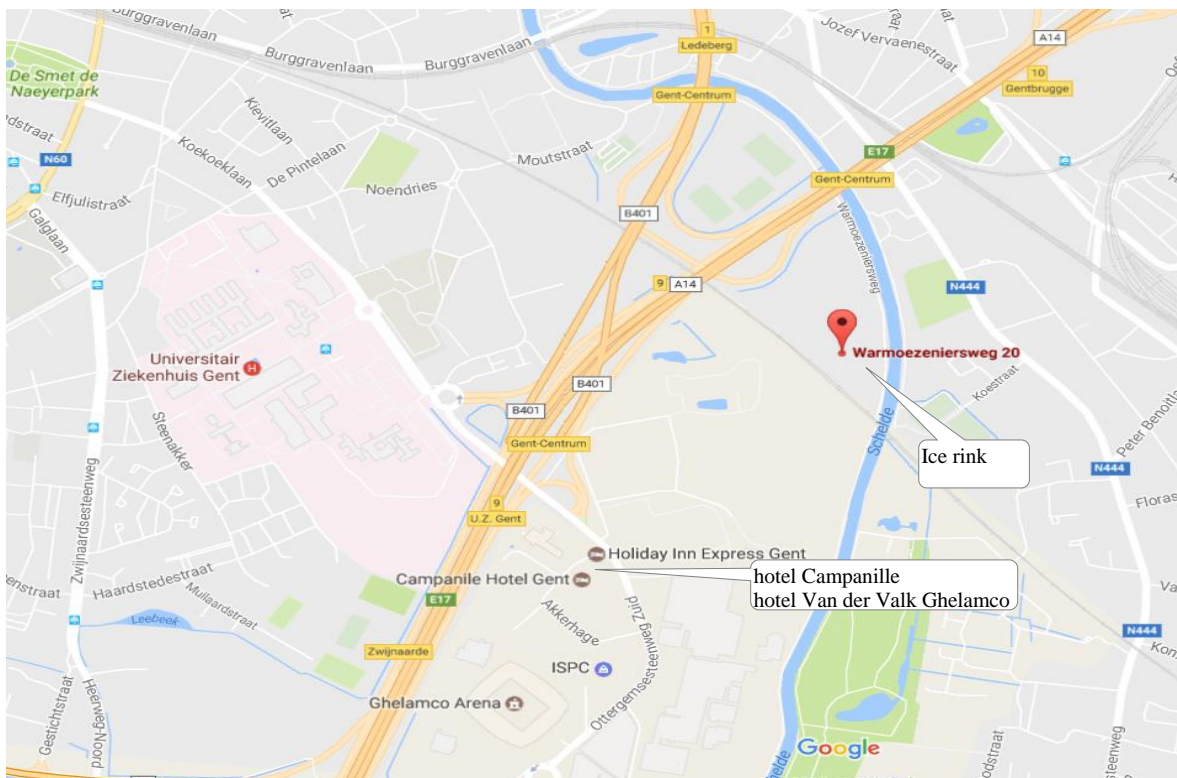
Burggravenlaan
Burggravenlaan
Burggravenlaan
1
Ledeberg
Jozef Vervaenestraat
A14
10
Gentbrugge
De Smet de Naeyerpark
Kievitlaan
Gent-Centrum
dstraat
N60
Koekoeklaan
De Pintelaan
Moutstraat
E17
Elfjulistraat
Noendries
Gent-Centrum
Galglaan
B401
Warmoezeniersweg
9
A14
N444
Universitair Ziekenhuis Gent
Warmoezeniersweg 20
B401
B401
Koestraat
Steenakker
Gent-Centrum
Ice rink
Schelde
Peter Benoitla
N444
Zwijnaardsesteenweg
9
U.Z. Gent
Floras
Holiday Inn Express Gent
Campanile Hotel Gent
hotel Campanille
hotel Van der Valk Ghelamco
enstraat
Haardstedestraat
Mullaardstraat
E17
Akkerhage
Ottergemsesteenweg Zuid
Leebeek
N444
Kon
Zwijnaarde
ISPC
Gestichtstraat
Heerweg-Noord
Ghelamco Arena
Schelde
Google
dstraat
steenweg